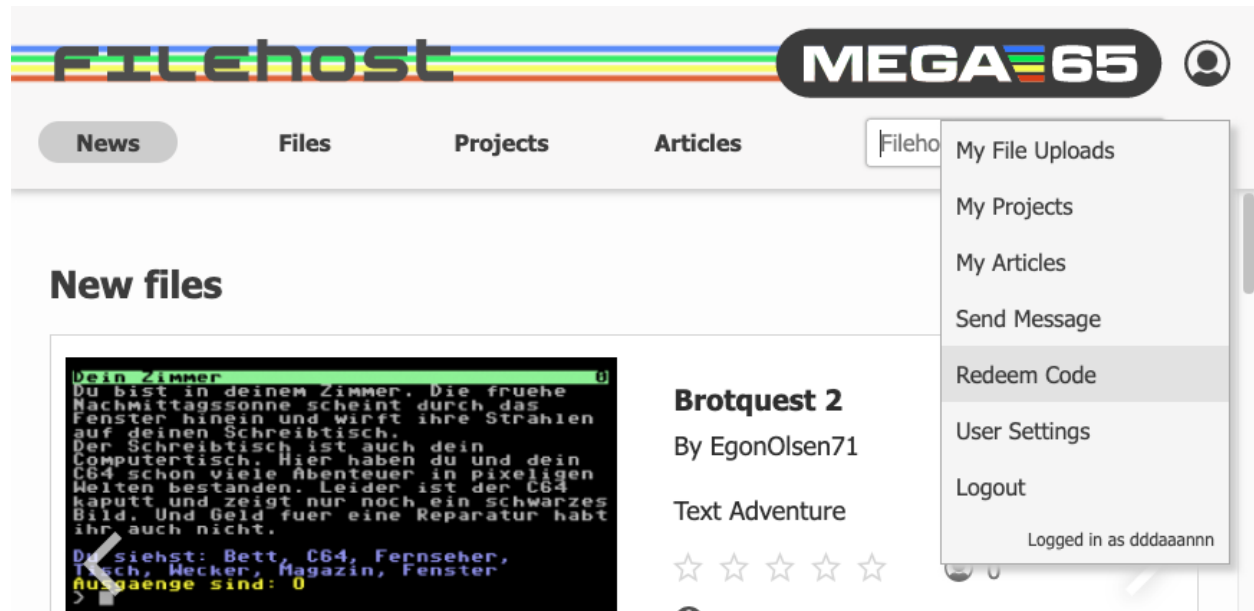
Filehost MEGA65

News Files Projects Articles Fileho

My File Uploads
My Projects
My Articles
Send Message
Redeem Code
User Settings
Logout
Logged in as dddaaannn

New files

Dein Zimmer 0
Du bist in deinem Zimmer. Die fruehe Nachmittagssonne scheint durch das Fenster hinein und wirft ihre Strahlen auf deinen Schreibtisch.
Der Schreibtisch ist auch dein Computertisch. Hier haben du und dein C64 schon viele Abenteuer in pixeligen Welten bestanden. Leider ist der C64 kaputt und zeigt nur noch ein schwarzes Bild. Und Geld fuer eine Reparatur habt ihr auch nicht.

Du siehst: Bett, C64, Fernseher, Tisch, Wecker, Magazin, Fenster
Ausgaenge sind: O
>

Brotquest 2
By EgonOlsen71
Text Adventure
0